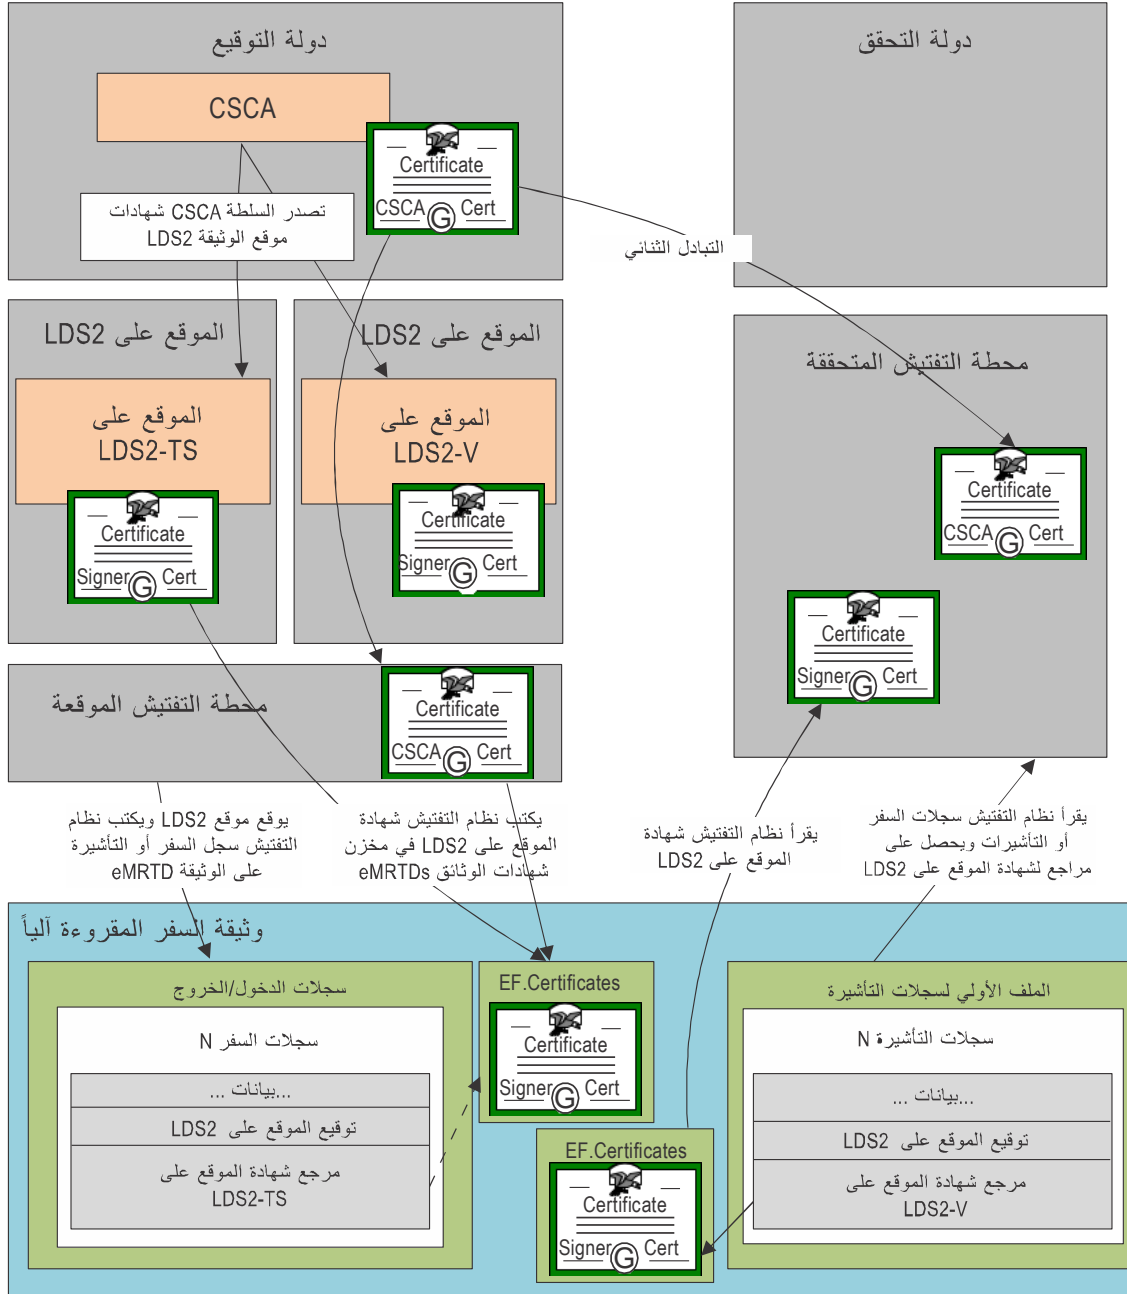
دولة التوقيع

CSCA

Certificate
CSCA Cert

تصدر السلطة CSCA شهادات موقع الوثيقة LDS2

دولة التحقق

التبادل الثنائي

الموقع على LDS2

الموقع على LDS2

الموقع على LDS2-TS

الموقع على LDS2-V

Certificate
Signer Cert

Certificate
Signer Cert

محطة التفتيش المتحققة

Certificate
CSCA Cert

Certificate
Signer Cert

محطة التفتيش الموقعة

Certificate
CSCA Cert

يوقع موقع LDS2 ويكتب نظام التفتيش سجل السفر أو التأشيرة على الوثيقة eMRTD

يكتب نظام التفتيش شهادة الموقع على LDS2 في مخزن شهادات الوثائق eMRTDs

يقرأ نظام التفتيش شهادة الموقع على LDS2

يقرأ نظام التفتيش سجلات السفر أو التأشيرات ويحصل على مراجع لشهادة الموقع على LDS2

وثيقة السفر المقروءة آلياً

سجلات الدخول/الخروج

سجلات السفر N

...بيانات...

توقيع الموقع على LDS2

مرجع شهادة الموقع على LDS2-TS

EF.Certificates

Certificate
Signer Cert

EF.Certificates

Certificate
Signer Cert

الملف الأولي لسجلات التأشيرة

سجلات التأشيرة N

...بيانات...

توقيع الموقع على LDS2

مرجع شهادة الموقع على LDS2-V